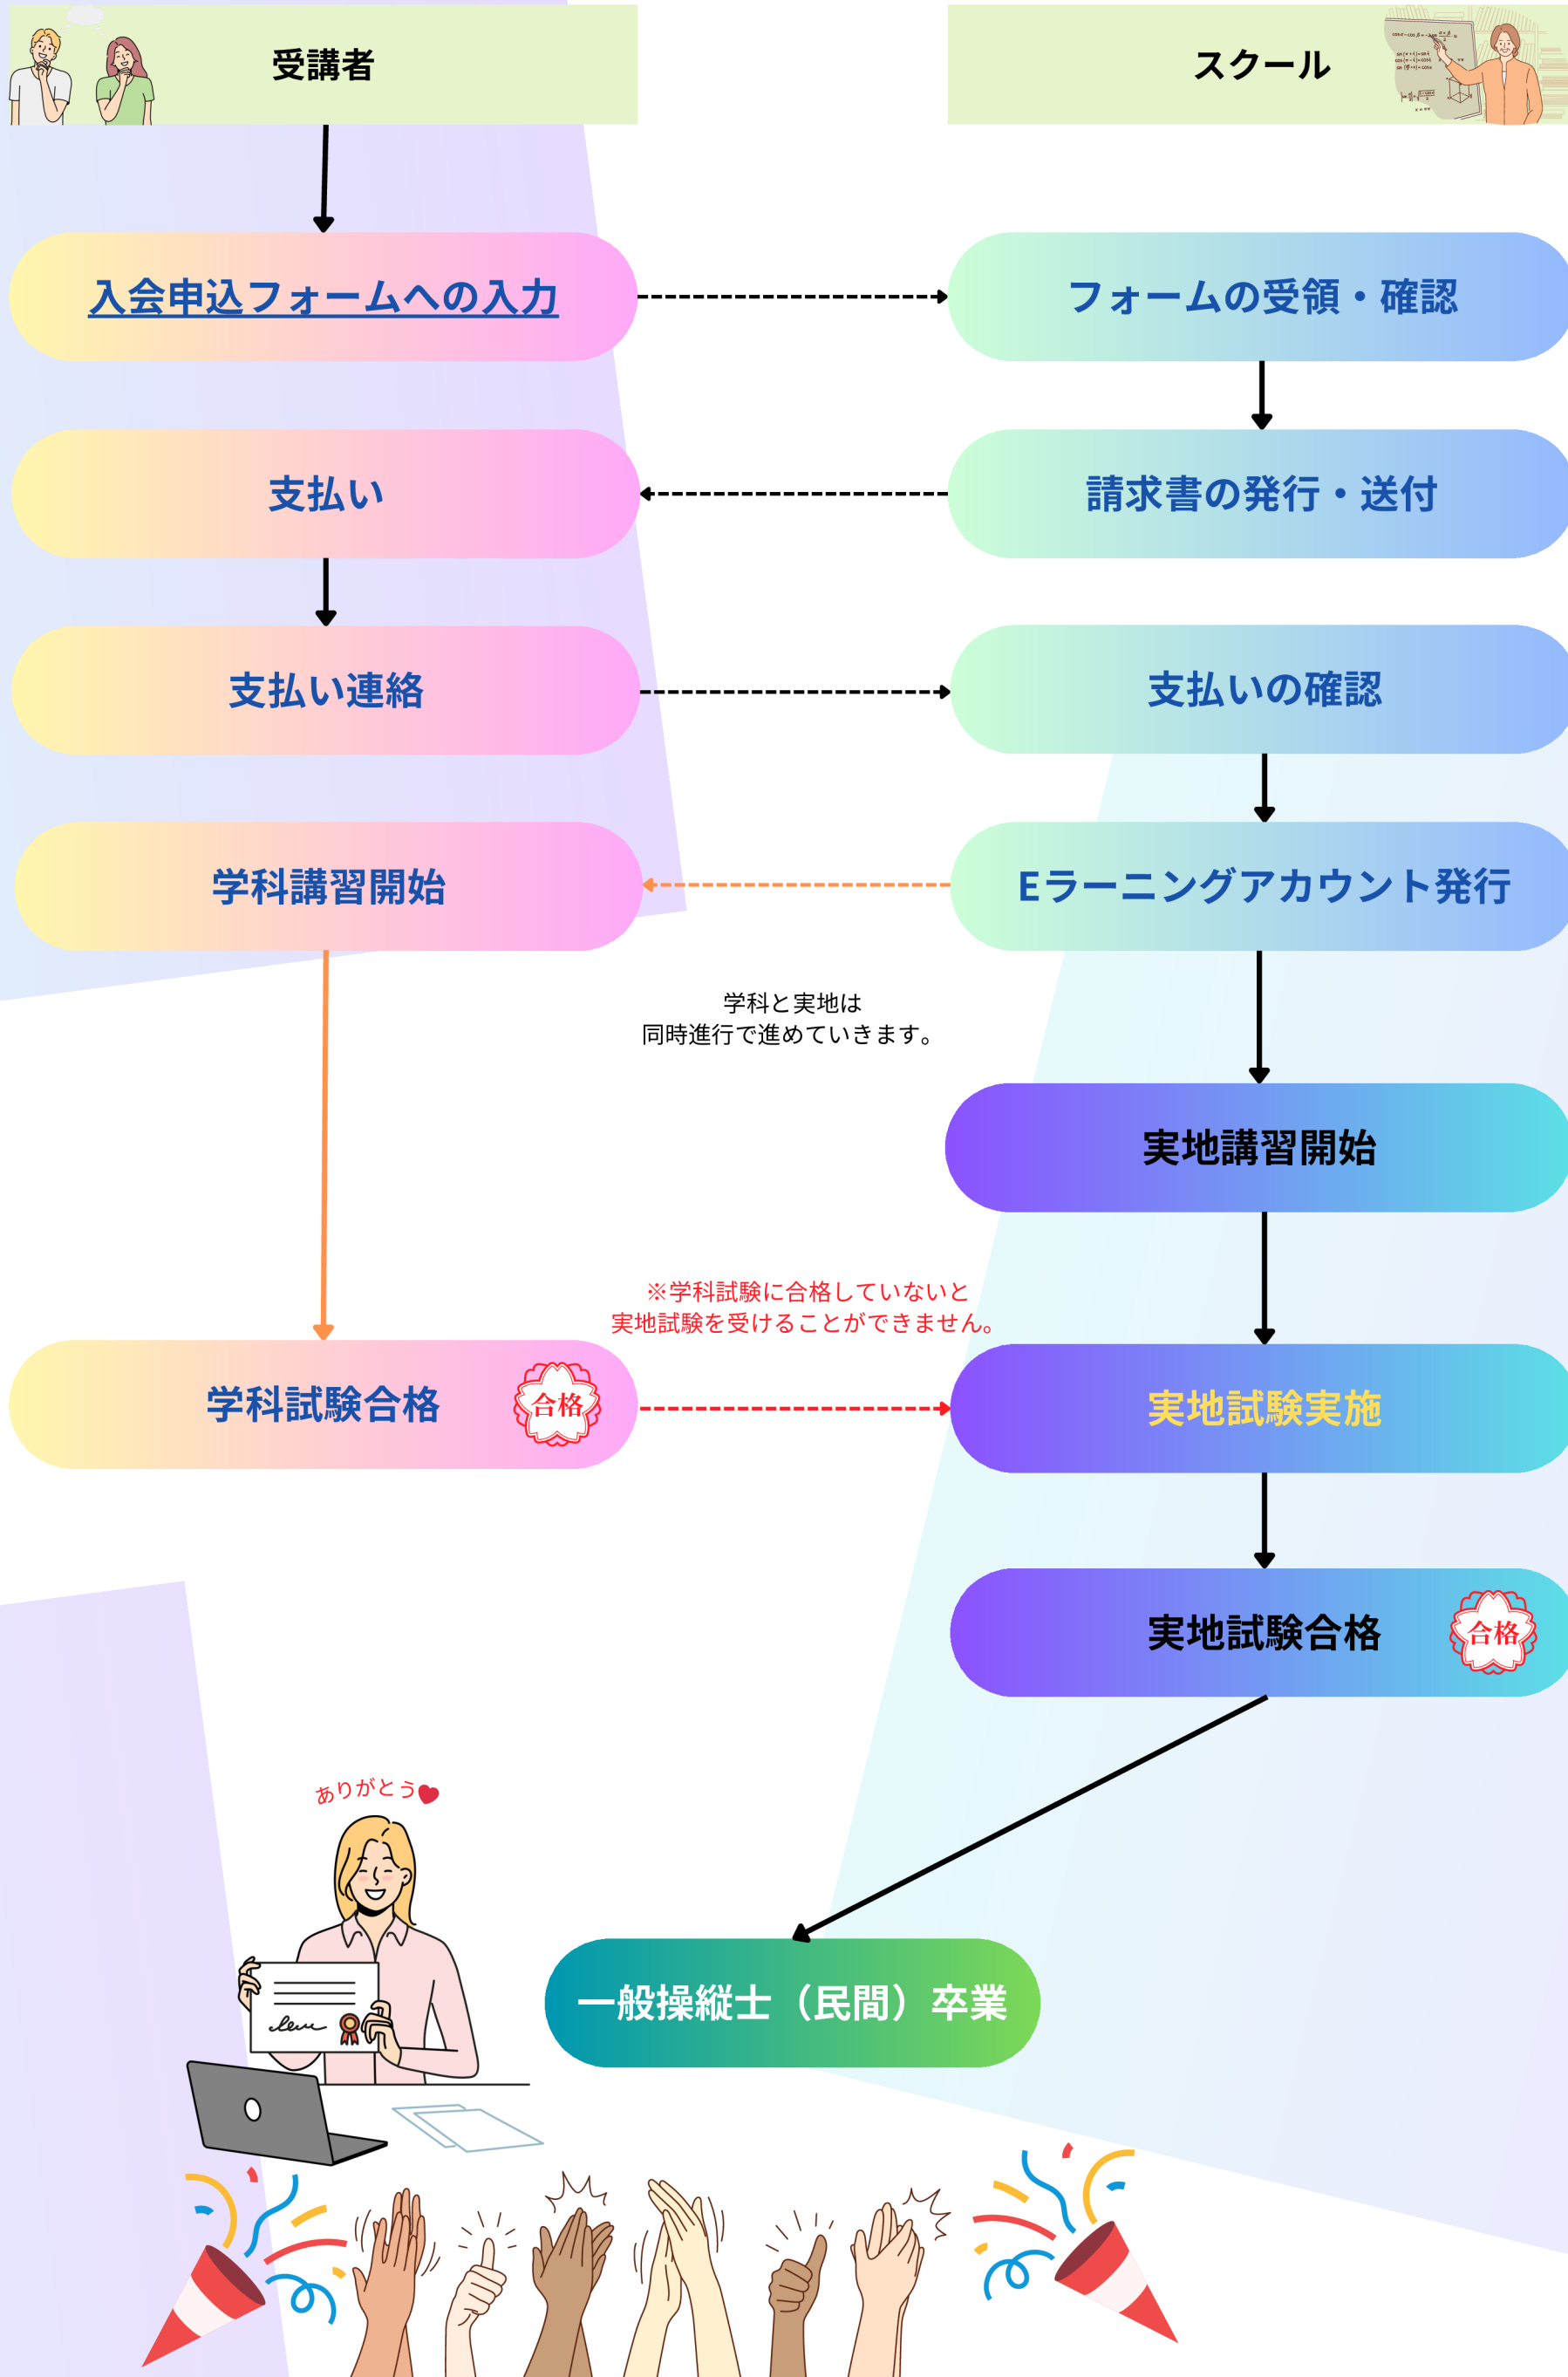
受講者

スクール

入会申込フォームへの入力

フォームの受領・確認

支払い

請求書の発行・送付

支払い連絡

支払いの確認

学科講習開始

Eラーニングアカウント発行

学科と実地は
同時進行で進めていきます。

実地講習開始

※学科試験に合格していないと
実地試験を受けることができません。

学科試験合格

合格

実地試験実施

実地試験合格

合格

ありがとう

一般操縦士（民間）卒業